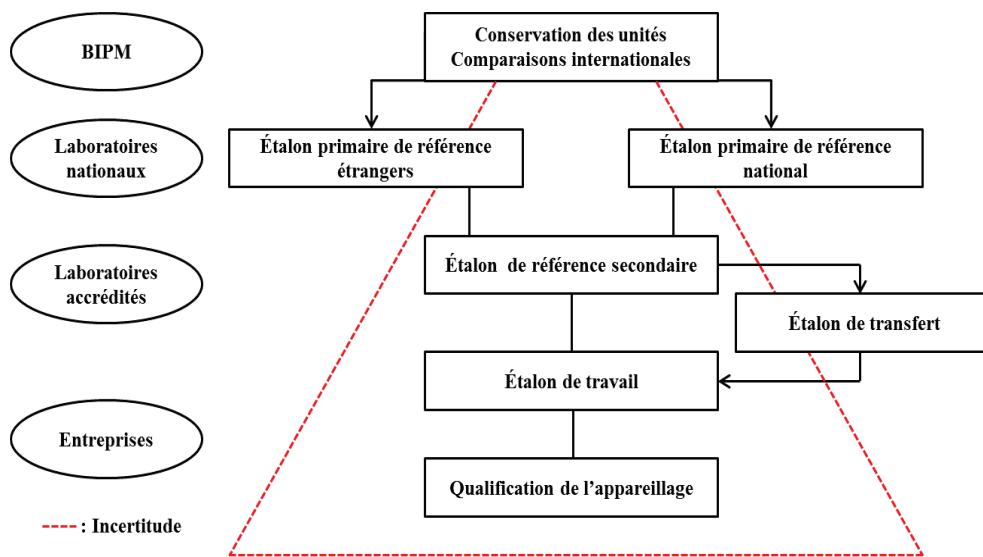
BIPM

Conservation des unités
Comparaisons internationales

Laboratoires nationaux

Étalon primaire de référence étrangers

Étalon primaire de référence national

Laboratoires accrédités

Étalon de référence secondaire

Étalon de transfert

Étalon de travail

Entreprises

Qualification de l'appareillage

----: Incertitude